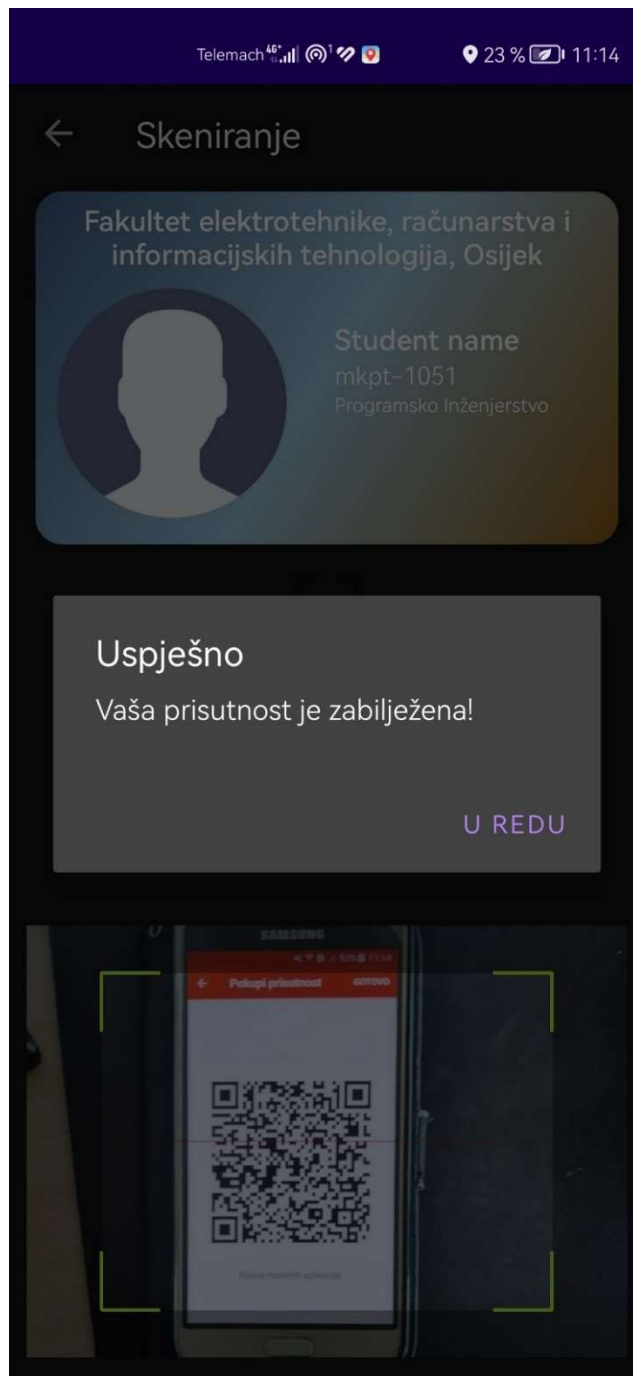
Telemach 4G 23 % 11:14

Skeniranje

Fakultet elektrotehnike, računarstva i informacijskih tehnologija, Osijek

Student name
mkpt-1051
Programsko Inženjerstvo

Uspješno
Vaša prisutnost je zabilježena!

U REDU

SAMSUNG
Pokupi prisutnost
GOTOVO
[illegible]